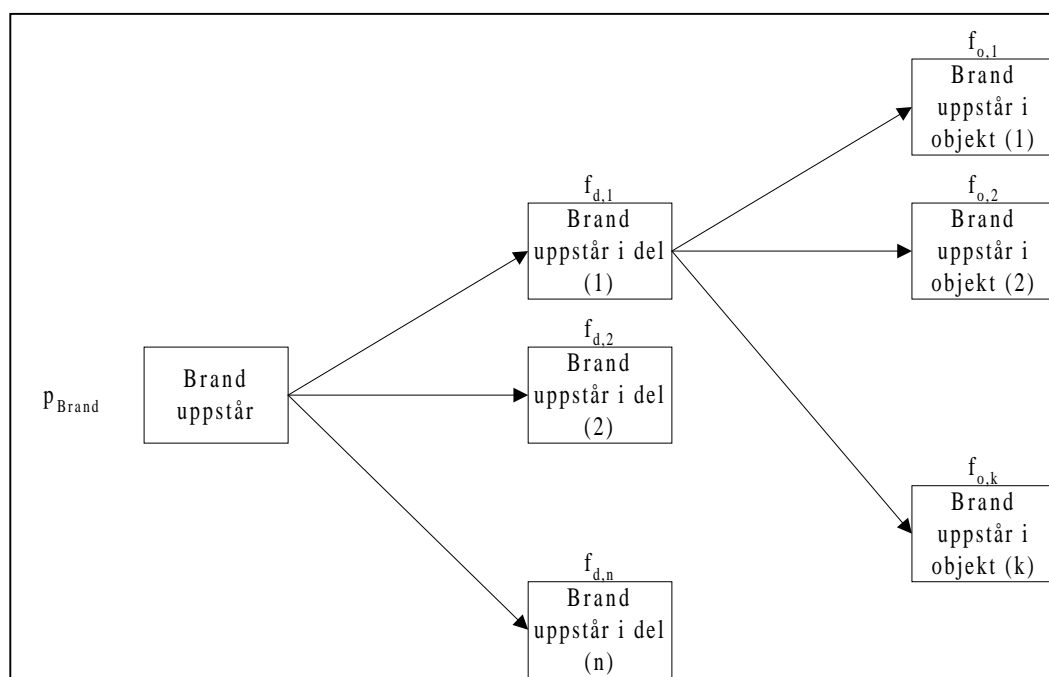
$p_{Brand}$

Brand uppstår

$f_{d,1}$
Brand uppstår i del (1)

$f_{d,2}$
Brand uppstår i del (2)

$f_{d,n}$
Brand uppstår i del (n)

$f_{o,1}$
Brand uppstår i objekt (1)

$f_{o,2}$
Brand uppstår i objekt (2)

$f_{o,k}$
Brand uppstår i objekt (k)